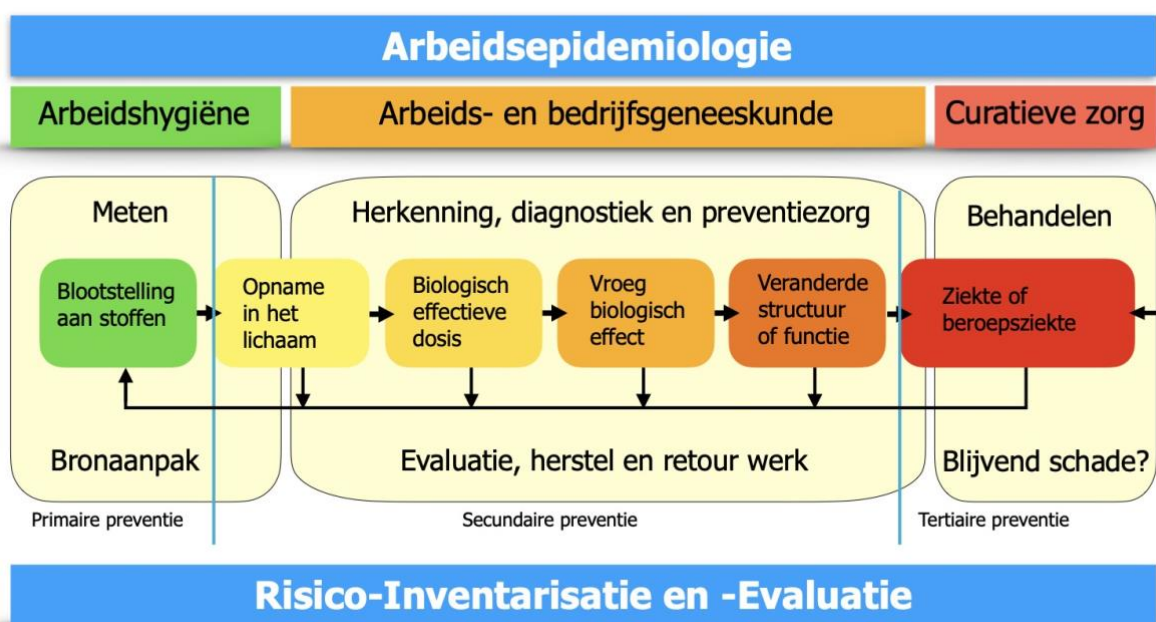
Arbeidsepidemiologie

Arbeidshygiëne

Arbeids- en bedrijfsgeneeskunde

Curatieve zorg

Meten

Herkenning, diagnostiek en preventiezorg

Behandelen

Blootstelling aan stoffen

Opname in het lichaam

Biologisch effectieve dosis

Vroeg biologisch effect

Veranderde structuur of functie

Ziekte of beroepsziekte

Bronaanpak

Evaluatie, herstel en retour werk

Blijvend schade?

Primaire preventie

Secundaire preventie

Tertiaire preventie

Risico-Inventarisatie en -Evaluatie